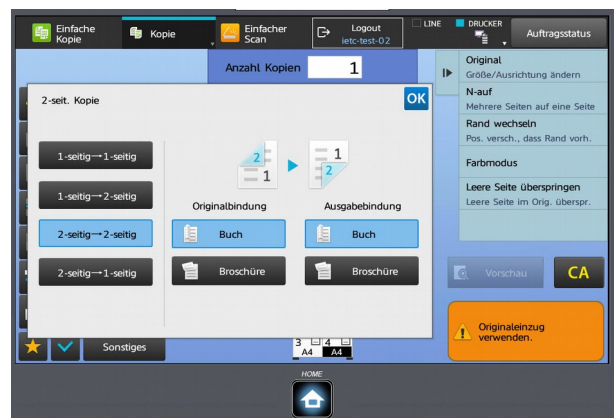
Einfache Kopie

Kopie

Einfacher Scan

Logout
ietc-test-02

LINE

DRUCKER

Auftragsstatus

Anzahl Kopien 1

Original
Größe/Ausrichtung ändern

N-auf
Mehrere Seiten auf eine Seite

Rand wechseln
Pos. versch., dass Rand vorh.

Farbmodus

Leere Seite überspringen
Leere Seite im Orig. überspr.

2-seit. Kopie

OK

1-seitig→1-seitig

1-seitig→2-seitig

2-seitig→2-seitig

2-seitig→1-seitig

2 1 ▶ 1 2

Originalbindung

Ausgabebindung

Buch

Buch

Broschüre

Broschüre

Vorschau

CA

Originaleinzug verwenden.

Sonstiges

3 4
A4 A4

HOME